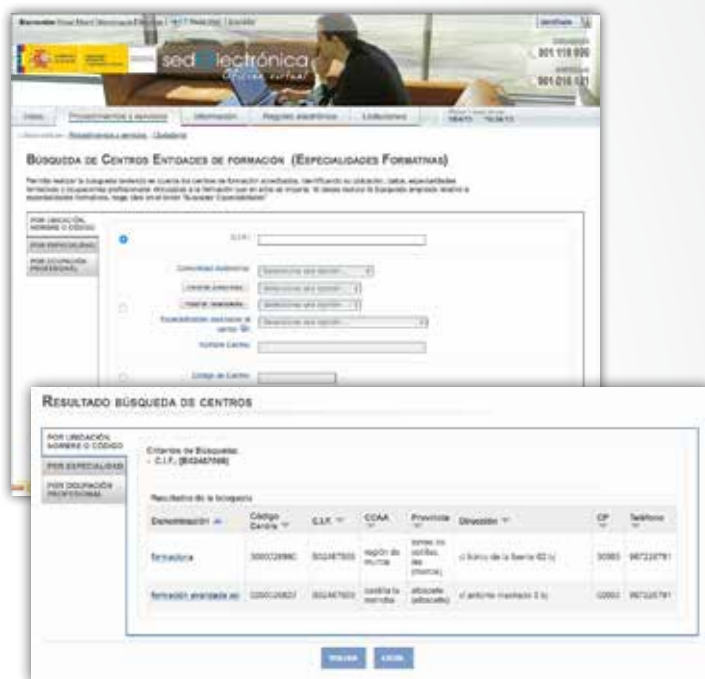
sede electrónica
Oficina virtual

901 119 999
901 010 121

Inicio
Procedimientos y servicios
Información
Registro electrónico
Utilidades

BÚSQUEDA DE CENTROS ENTIDADES DE FORMACIÓN (ESPECIALIDADES FORMATIVAS)

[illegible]

POR UBICACIÓN, NOMBRE O CÓDIGO
POR ESPECIALIDAD
POR OCUPACIÓN PROFESIONAL

C.I.F.:
Comunidad Autónoma:
Seleccione una opción
Nombre Centro:
Código de Centro:

RESULTADO BÚSQUEDA DE CENTROS

POR UBICACIÓN, NOMBRE O CÓDIGO
POR ESPECIALIDAD
POR OCUPACIÓN PROFESIONAL

Criterios de Búsqueda:
- C.I.F.: [B02467598]

Resultados de la búsqueda

| Denominación | Código Centro | C.I.F. | CCAA | Provincia | Dirección | CP | Teléfono |
|---|---|---|---|---|---|---|---|
| formadora | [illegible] | B02467503 | región de murcia | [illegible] | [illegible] | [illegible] | 967220781 |
| formación avanzada sc | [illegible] | B02467503 | castilla la mancha | albacete (albacete) | c/ antonio machado 3 bj | 02002 | 967220781 |

Volver
Excel